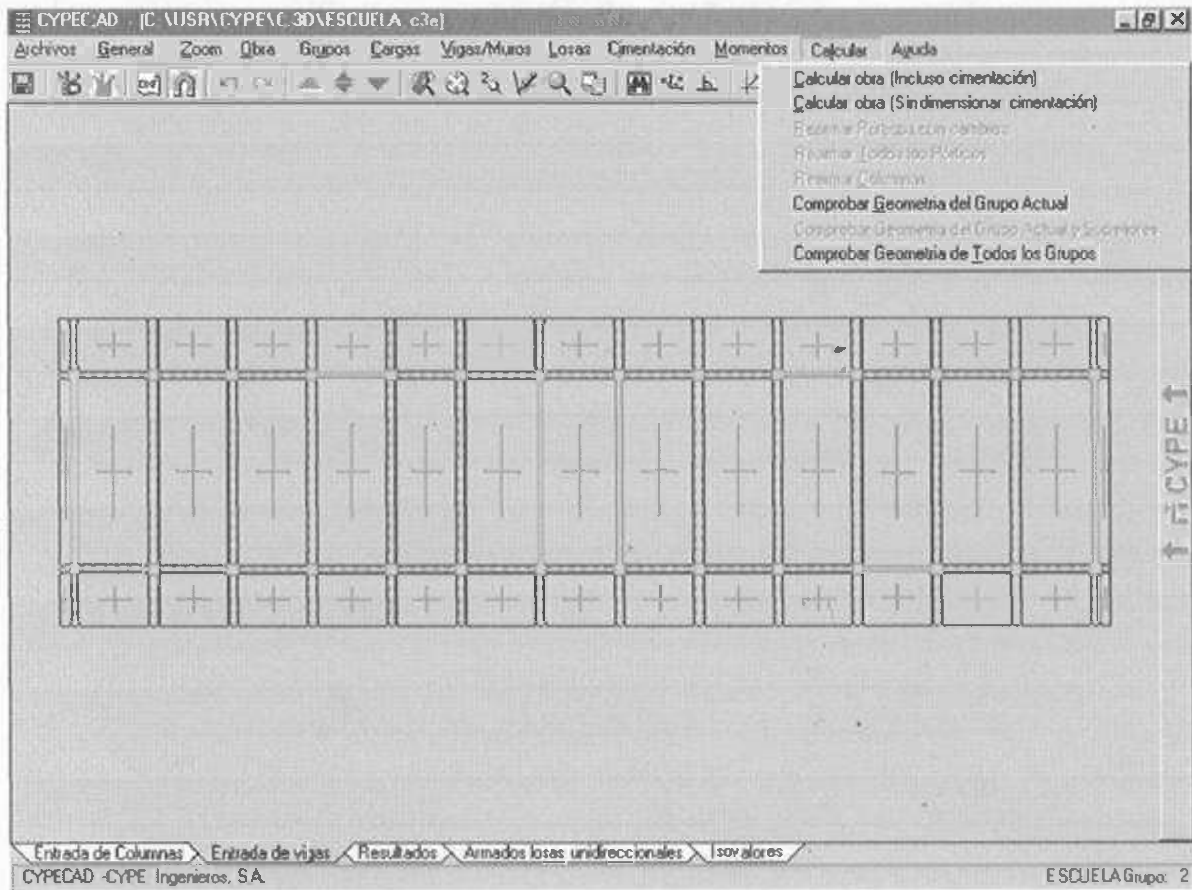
CYPECAD - [C:\USR\CYPE\C.3D\ESCUELA.c3e]

Archivos General Zoom Obra Grupos Cargas Vigas/Muros Losas Cimentación Momentos Calcular Ayuda

Calcular obra (Incluso cimentación)
Calcular obra (Sin dimensionar cimentación)
Rearmar Pórticos con cambios
Rearmar Todos los Pórticos
Rearmar Columnas
Comprobar Geometría del Grupo Actual
Comprobar Geometría del Grupo Actual y Superiores
Comprobar Geometría de Todos los Grupos

CYPE

Entrada de Columnas Entrada de vigas Resultados Armados losas unidireccionales Isovalores

CYPECAD - CYPE Ingenieros, S.A.

ESCUELA Grupo: 2